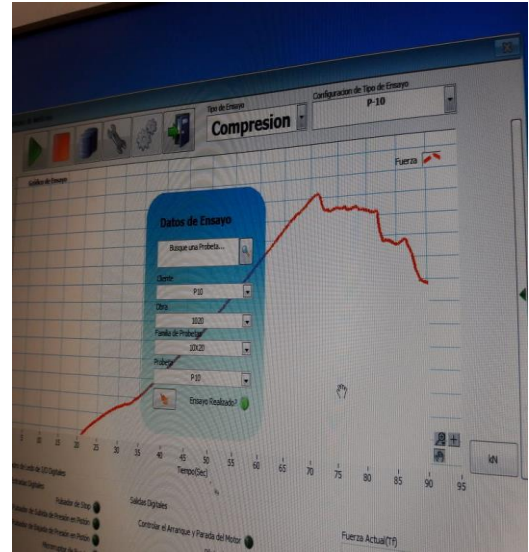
Tipo de Ensayo
Compresion
Configuracion de Tipo de Ensayo
P-10
Grafico de Ensayo
Fuerza
Datos de Ensayo
Busque una Probeta...
Cliente
P10
Obra
1020
Familia de Probetas
10X20
Probeta
P10
Ensayo Realizado?
20
25
30
35
40
45
50
55
60
65
70
75
80
85
90
95
Tiempo(Seg)
kN
Salidas Digitales
Controlar el Arranque y Parada del Motor
Fuerza Actual(Tf)